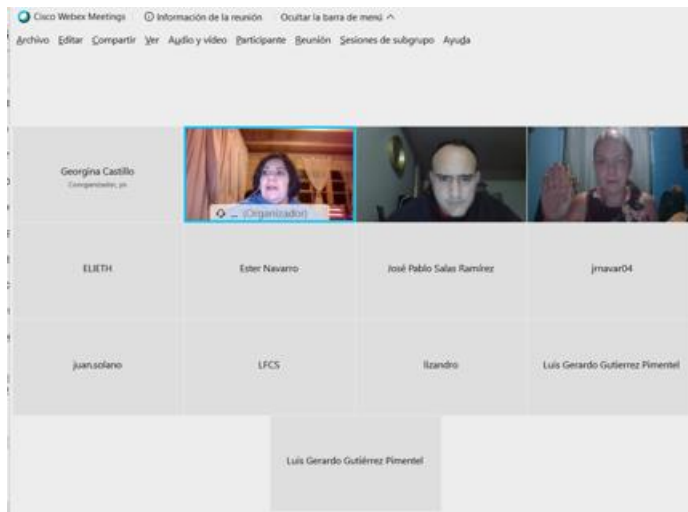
Cisco Webex Meetings ⓘ Información de la reunión Ocultar la barra de menú ^

Archivo Editar Compartir Ver Audio y vídeo Participante Reunión Sesiones de subgrupo Ayuda

Georgina Castillo
Coorganizador, yo

_ (Organizador)

ELIETH

Ester Navarro

José Pablo Salas Ramírez

jmavar04

juan.solano

LFCS

llzandro

Luis Gerardo Gutierrez Pimentel

Luis Gerardo Gutiérrez Pimentel